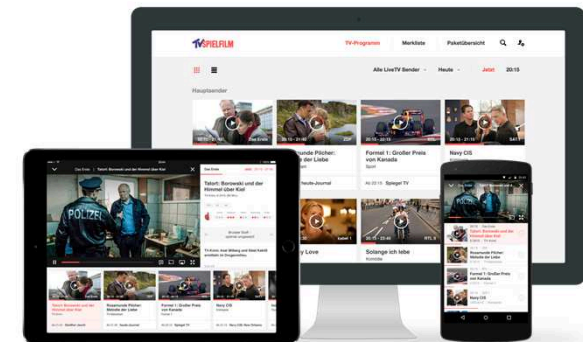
TV SPIELFILM

TV-Programm

Merkliste

Paketübersicht

Alle LiveTV Sender

Heute

Jetzt

20:15

Hauptsender

Das Erste

Rosamunde Pilcher: Melodie der Liebe

Formel 1: Großer Preis von Kanada

Navy CIS

Sport

heute-journal

Spiegel TV

Sabel 1

RTL II

y Love

Solange ich lebe

Komödie

Das Erste

Tatort: Borowski und der Himmel über Kiel

POLIZEI

Tatort: Borowski und der Himmel über Kiel

Rosamunde Pilcher: Melodie der Liebe

Formel 1: Großer Preis von Kanada

Navy CIS

Spiegel TV

Das Erste

Tatort: Borowski und der Himmel über Kiel

Rosamunde Pilcher: Melodie der Liebe

Formel 1: Großer Preis von Kanada

Navy CIS

Spiegel TV